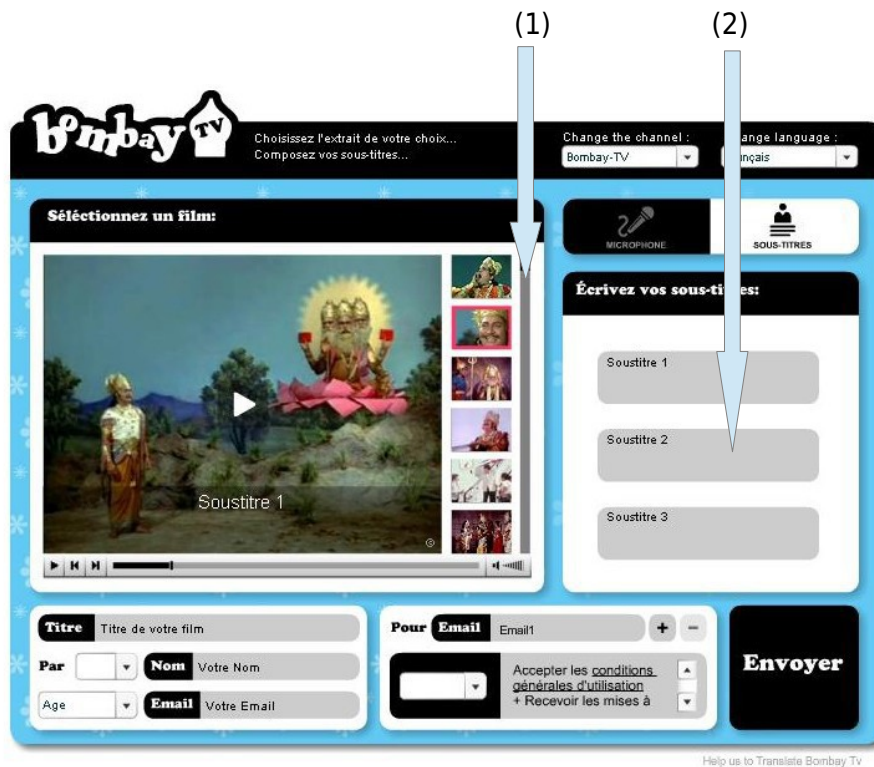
(1)

(2)

bombay TV

Choisissez l'extrait de votre choix...
Composez vos sous-titres...

Change the channel :
Bombay-TV

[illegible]ange language :
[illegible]nçais

Sélectionnez un film:

MICROPHONE

SOUS-TITRES

Écrivez vos sous-ti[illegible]es:

Soustitre 1

Soustitre 2

Soustitre 3

Soustitre 1

Titre
Titre de votre film

Par
Nom
Votre Nom

Age
Email
Votre Email

Pour
Email
Email1

+
−

Accepter les conditions générales d'utilisation
+ Recevoir les mises à

Envoyer

Help us to Translate Bombay Tv